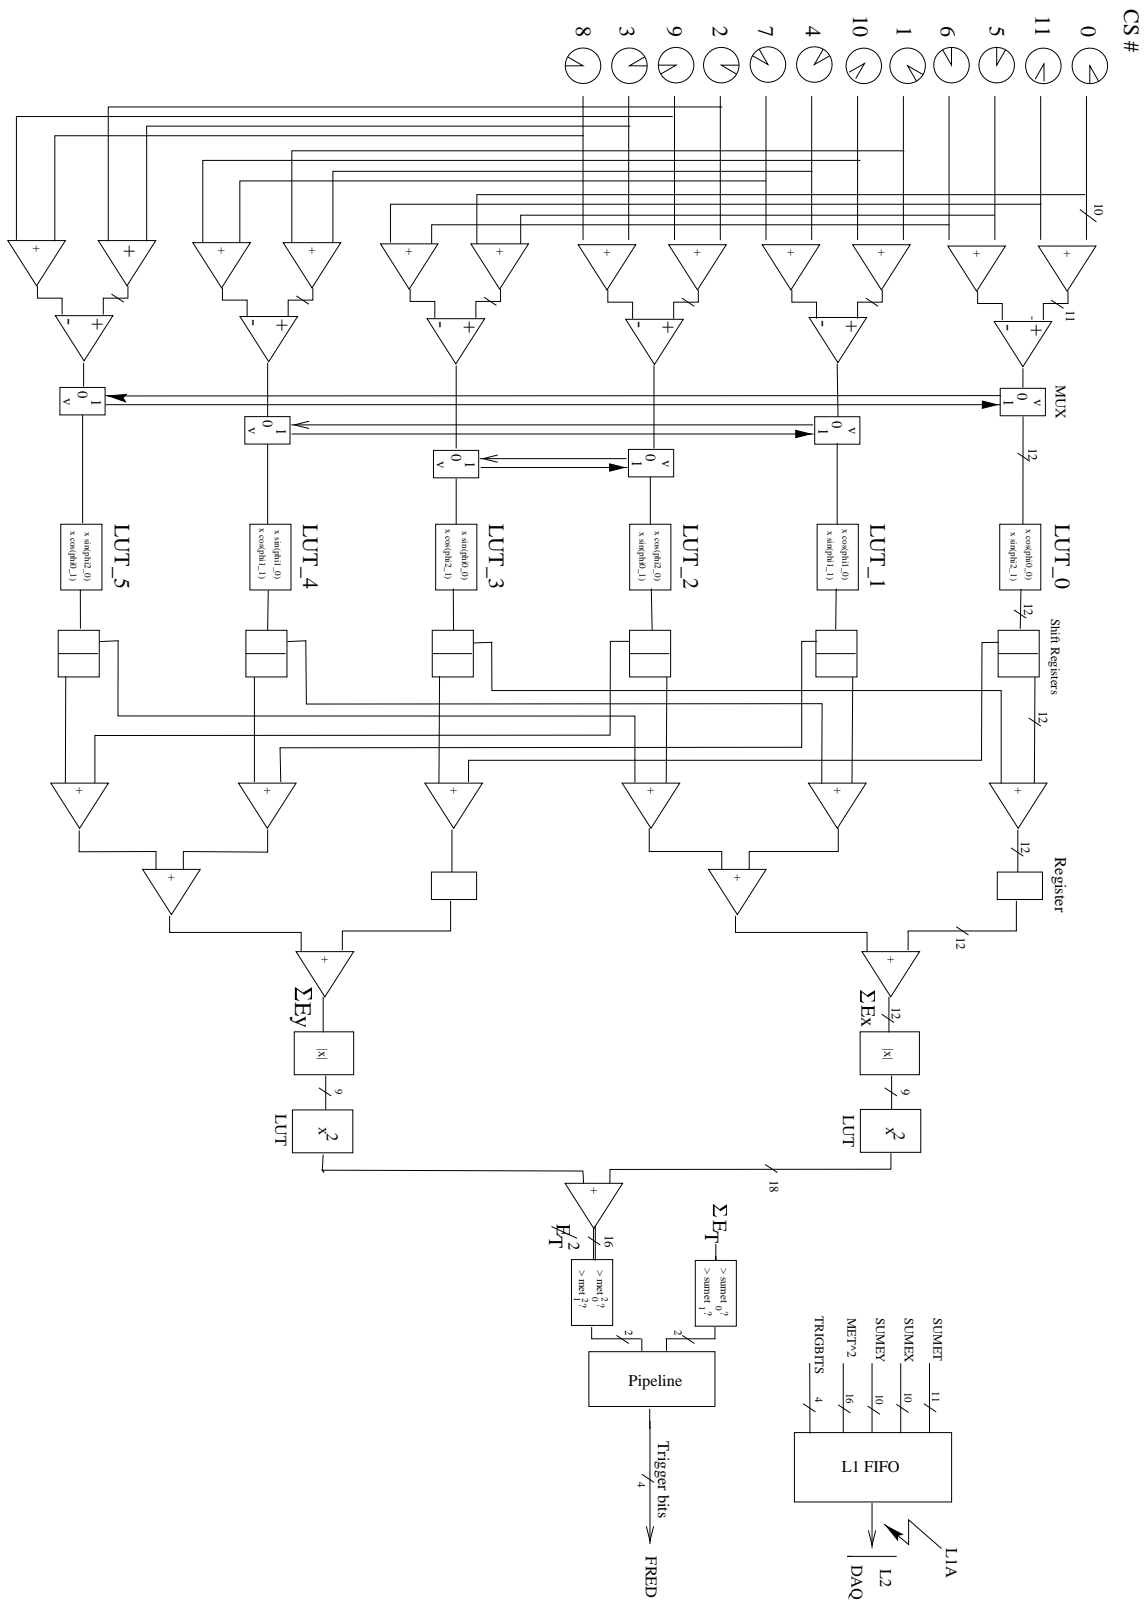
CS #
0
11
5
6
1
10
4
7
2
9
3
8

10
11
+
-
MUX
v
0
1
12
LUT_0
x cos(phi0_0)
x sin(phi2_1)
LUT_1
x cos(phi1_0)
x sin(phi1_1)
LUT_2
x cos(phi2_0)
x sin(phi0_1)
LUT_3
x sin(phi2_0)
x cos(phi2_1)
LUT_4
x sin(phi1_0)
x cos(phi1_1)
LUT_5
x sin(phi2_0)
x cos(phi0_1)
Shift Registers
12
Register
12
$\Sigma Ex$
$\Sigma Ey$
|x|
9
LUT
$x^2$
18
16
$E_T^2$
$\Sigma E_T$
> met$_0^2$?
> met$_1^2$?
> sumet$_0$?
> sumet$_1$?
2
Pipeline
Trigger bits
4
FRED
SUMET
SUMEX
SUMEY
MET^2
TRIGBITS
11
10
10
16
4
L1 FIFO
L1A
L2
DAQ